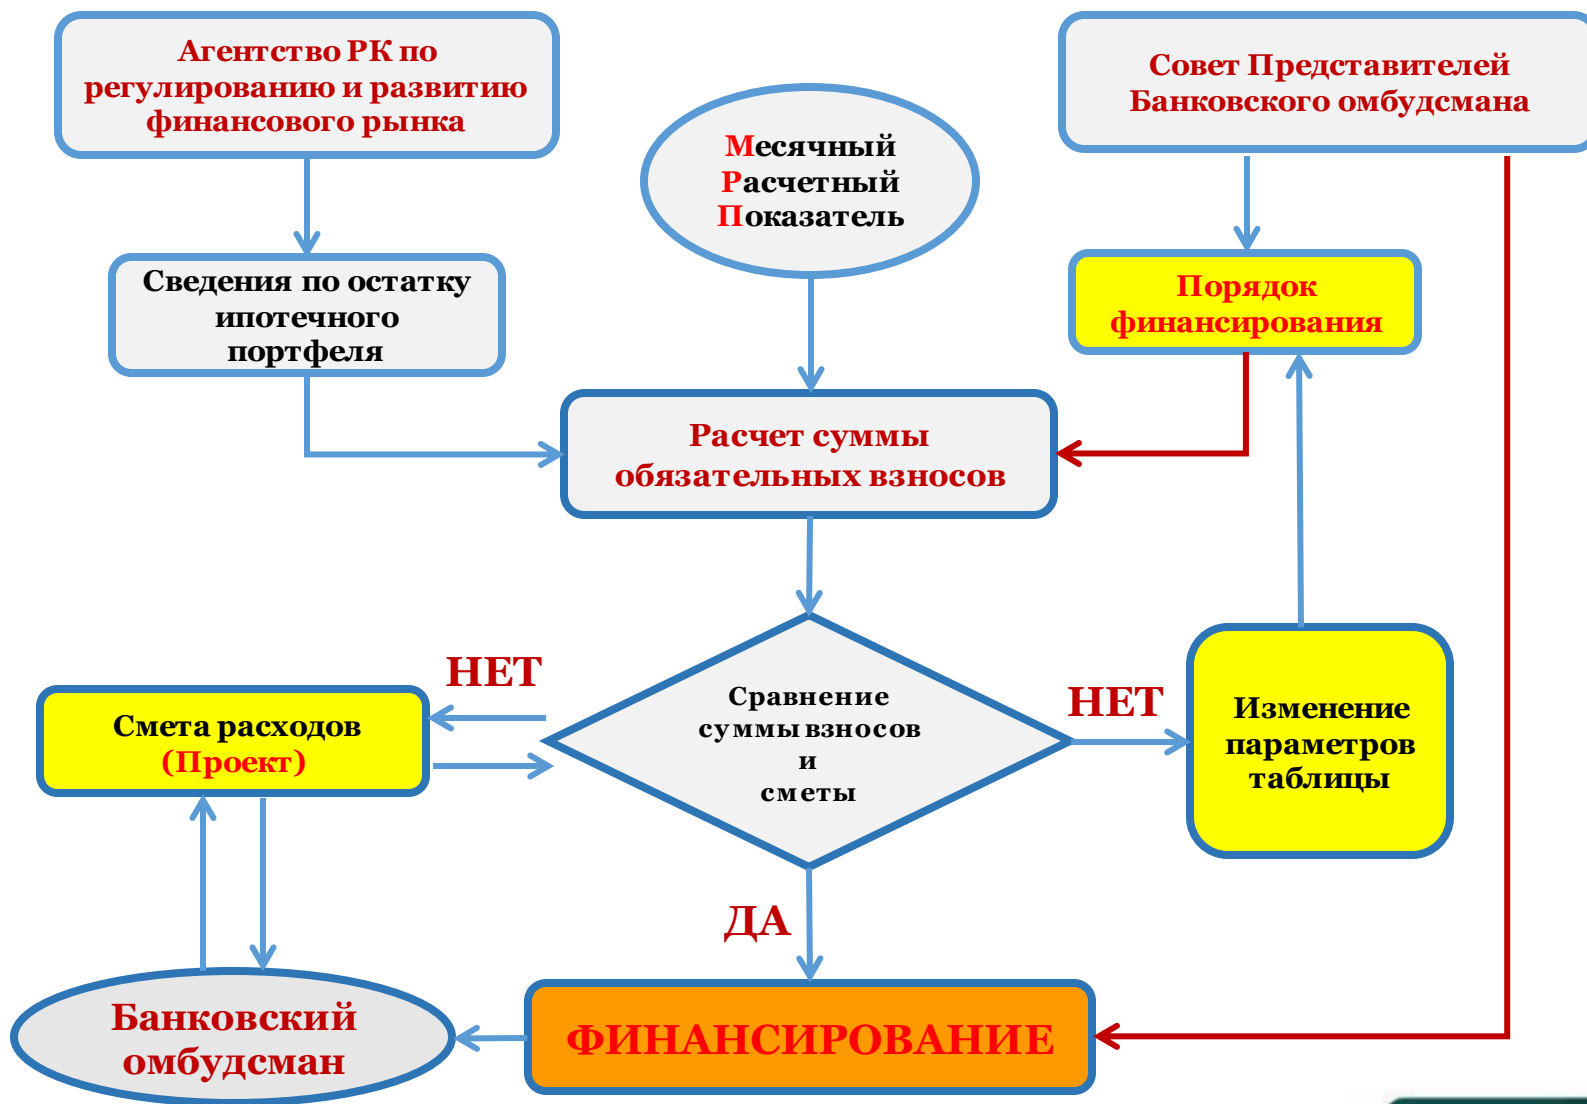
Агентство РК по регулированию и развитию финансового рынка

Месячный Расчетный Показатель

Совет Представителей Банковского омбудсмана

Сведения по остатку ипотечного портфеля

Порядок финансирования

Расчет суммы обязательных взносов

НЕТ

Смета расходов (Проект)

Сравнение суммы взносов и сметы

НЕТ

Изменение параметров таблицы

ДА

Банковский омбудсман

ФИНАНСИРОВАНИЕ